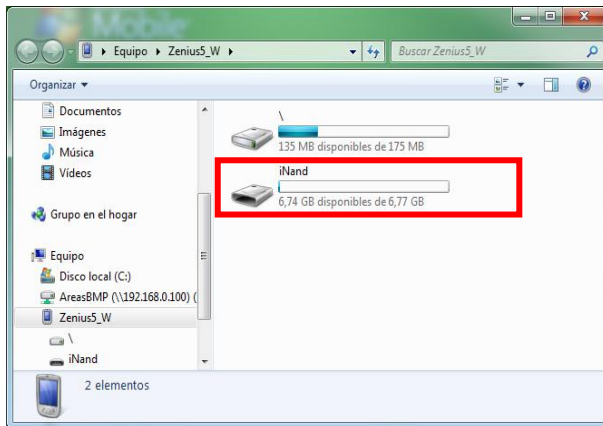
Mobile

▸ Equipo ▸ Zenius5_W ▸

Buscar Zenius5_W

Organizar ▾

Documentos
Imágenes
Música
Vídeos

Grupo en el hogar

Equipo
Disco local (C:)
AreasBMP (\\192.168.0.100) (
Zenius5_W
\
iNand

\
135 MB disponibles de 175 MB

iNand
6,74 GB disponibles de 6,77 GB

2 elementos